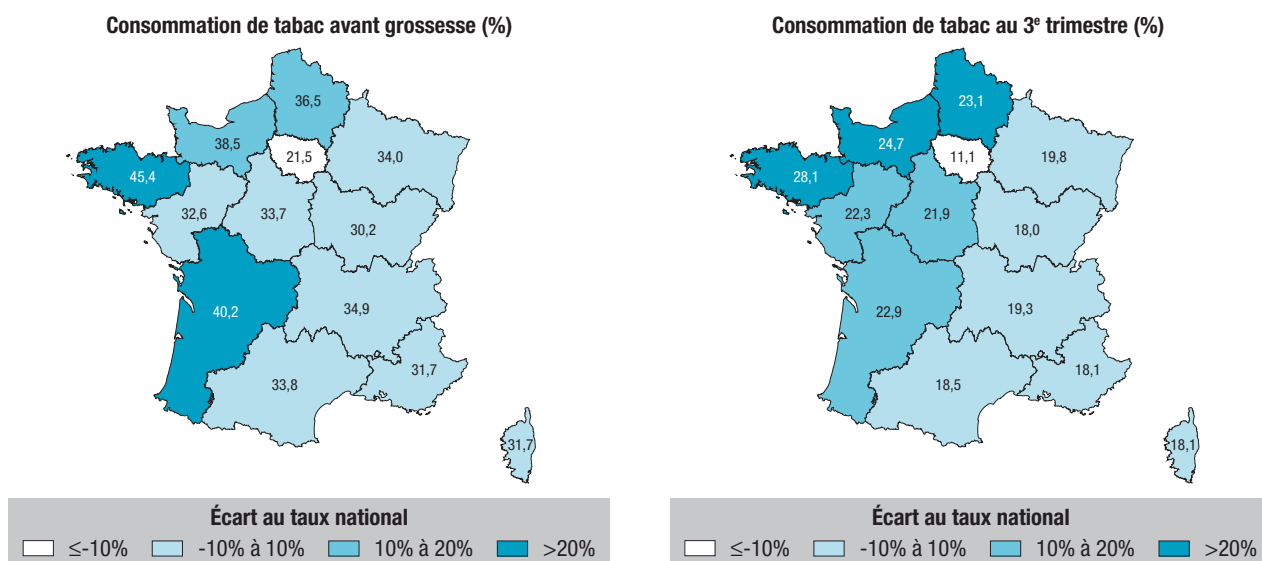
Consommation de tabac avant grossesse (%)

36,5
38,5
21,5
34,0
45,4
32,6
33,7
30,2
40,2
34,9
33,8
31,7
31,7

Écart au taux national
≤-10%   -10% à 10%   10% à 20%   >20%

Consommation de tabac au 3$^{e}$ trimestre (%)

23,1
24,7
11,1
19,8
28,1
22,3
21,9
18,0
22,9
19,3
18,5
18,1
18,1

Écart au taux national
≤-10%   -10% à 10%   10% à 20%   >20%